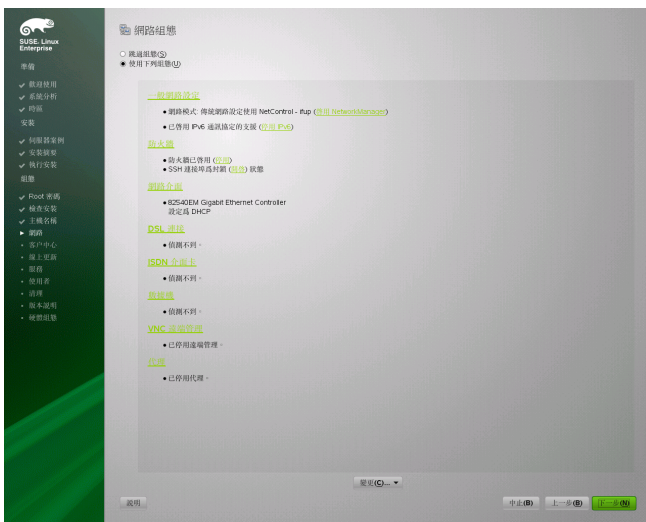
SUSE Linux Enterprise

準備
✔ 歡迎使用
✔ 系統分析
✔ 時區
安裝
✔ 伺服器案例
✔ 安裝摘要
✔ 執行安裝
組態
✔ Root 密碼
✔ 檢查安裝
✔ 主機名稱
▸ 網路
• 客戶中心
• 線上更新
• 服務
• 使用者
• 清理
• 版本說明
• 硬體組態

網路組態

○ 跳過組態(S)
◉ 使用下列組態(U)

一般網路設定
• 網路模式: 傳統網路設定使用 NetControl - ifup (啟用 NetworkManager)
• 已啟用 IPv6 通訊協定的支援 (停用 IPv6)

防火牆
• 防火牆已啟用 (停用)
• SSH 連接埠為封鎖 (開啟) 狀態

網路介面
• 82540EM Gigabit Ethernet Controller
設定為 DHCP

DSL 連線
• 偵測不到。

ISDN 介面卡
• 偵測不到。

數據機
• 偵測不到。

VNC 遠端管理
• 已停用遠端管理。

代理
• 已停用代理。

變更(C)...

說明
中止(B) 上一步(B) 下一步(N)